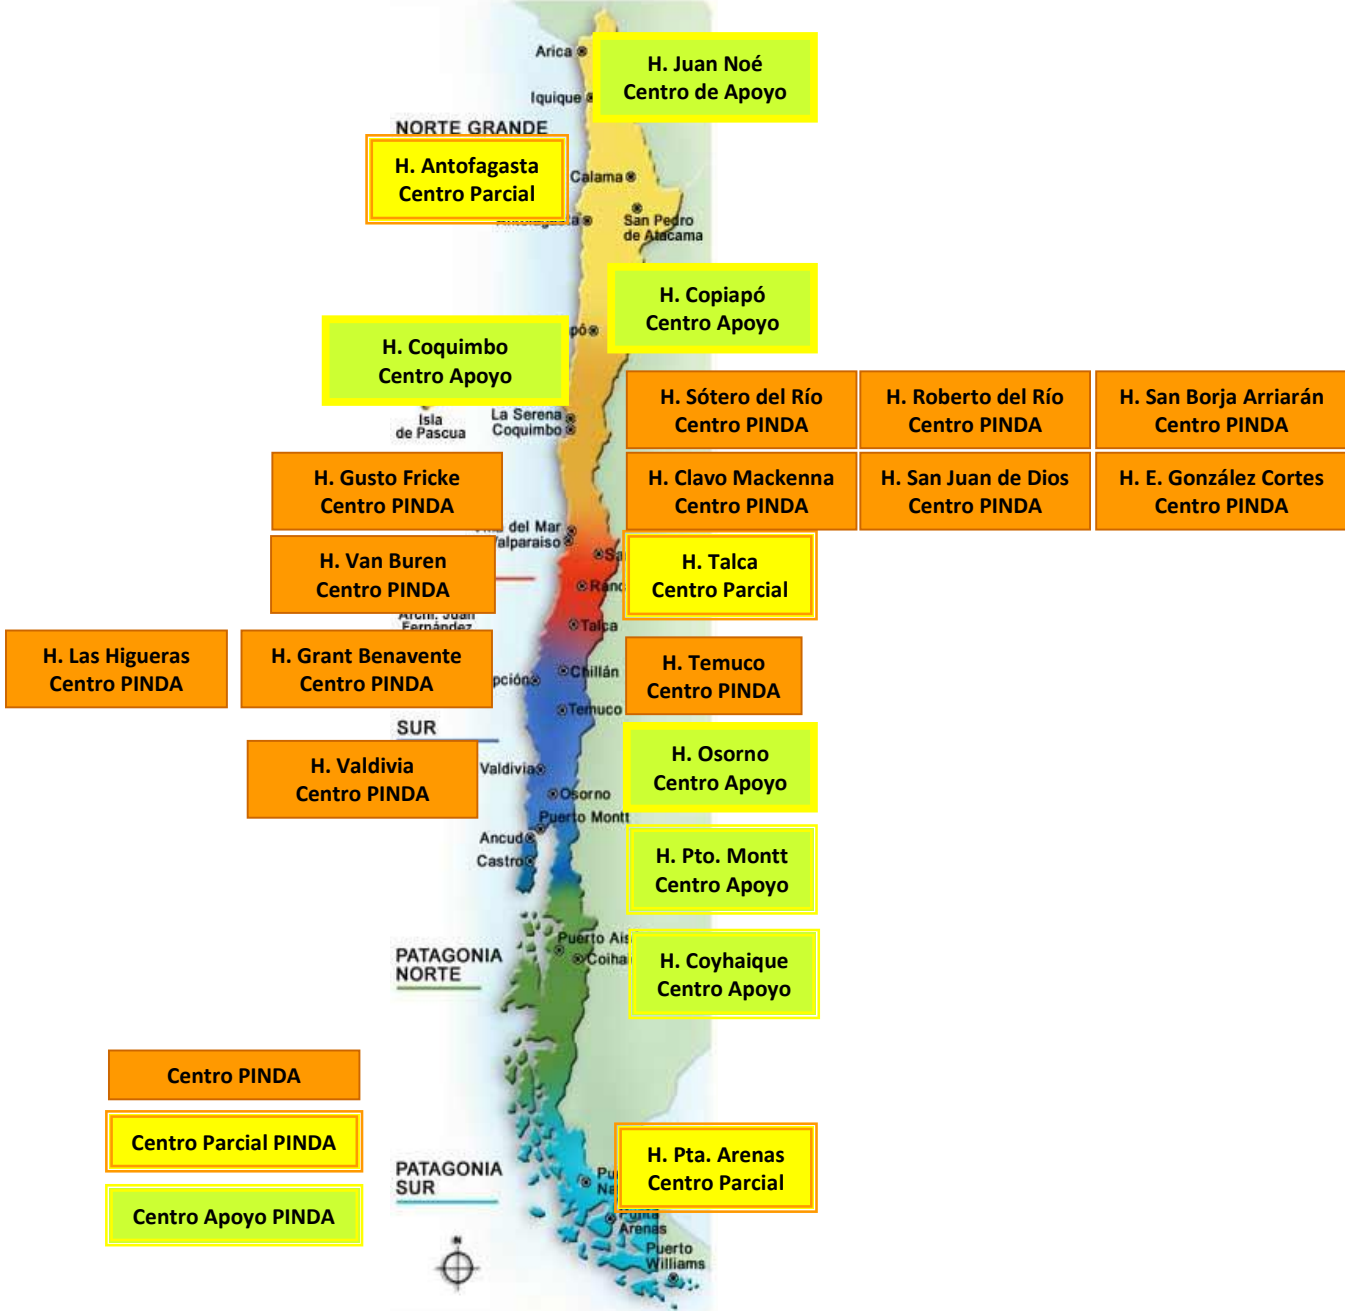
Arica
H. Juan Noé
Centro de Apoyo

Iquique

NORTE GRANDE

H. Antofagasta
Centro Parcial

Calama

San Pedro de Atacama

H. Copiapó
Centro Apoyo

H. Coquimbo
Centro Apoyo

H. Sótero del Río
Centro PINDA

H. Roberto del Río
Centro PINDA

H. San Borja Arriarán
Centro PINDA

Isla de Pascua

La Serena
Coquimbo

H. Gusto Fricke
Centro PINDA

H. Clavo Mackenna
Centro PINDA

H. San Juan de Dios
Centro PINDA

H. E. González Cortes
Centro PINDA

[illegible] del Mar
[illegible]alparaiso

H. Van Buren
Centro PINDA

H. Talca
Centro Parcial

Talca

H. Las Higueras
Centro PINDA

H. Grant Benavente
Centro PINDA

Chillán

H. Temuco
Centro PINDA

Temuco

SUR

H. Osorno
Centro Apoyo

H. Valdivia
Centro PINDA

Valdivia

Osorno

Puerto Montt

H. Pto. Montt
Centro Apoyo

Ancud
Castro

PATAGONIA NORTE

H. Coyhaique
Centro Apoyo

Centro PINDA

Centro Parcial PINDA

Centro Apoyo PINDA

PATAGONIA SUR

H. Pta. Arenas
Centro Parcial

Punta Arenas

Puerto Williams